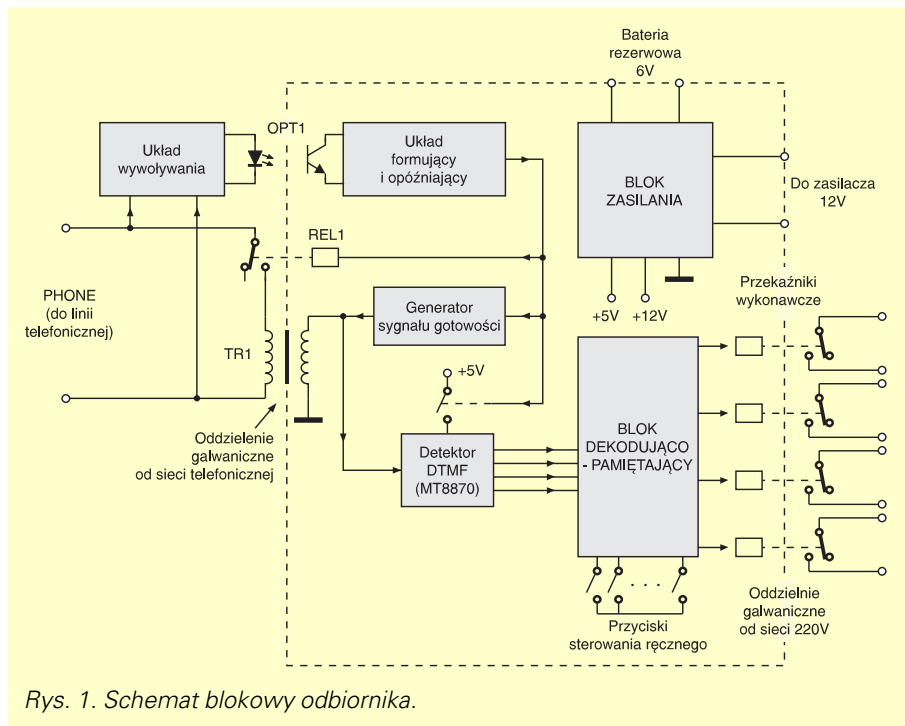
Bateria rezerwowa 6V

Układ wywoływania

OPT1

Układ formujący i opóźniający

BLOK ZASILANIA

Do zasilacza 12V

REL1

PHONE (do linii telefonicznej)

Generator sygnału gotowości

+5V

+12V

Przekaźniki wykonawcze

TR1

+5V

BLOK DEKODUJĄCO - PAMIĘTAJĄCY

Oddzielenie galwaniczne od sieci telefonicznej

Detektor DTMF (MT8870)

. . .

Przyciski sterowania ręcznego

Oddzielnie galwaniczne od sieci 220V

Rys. 1. Schemat blokowy odbiornika.